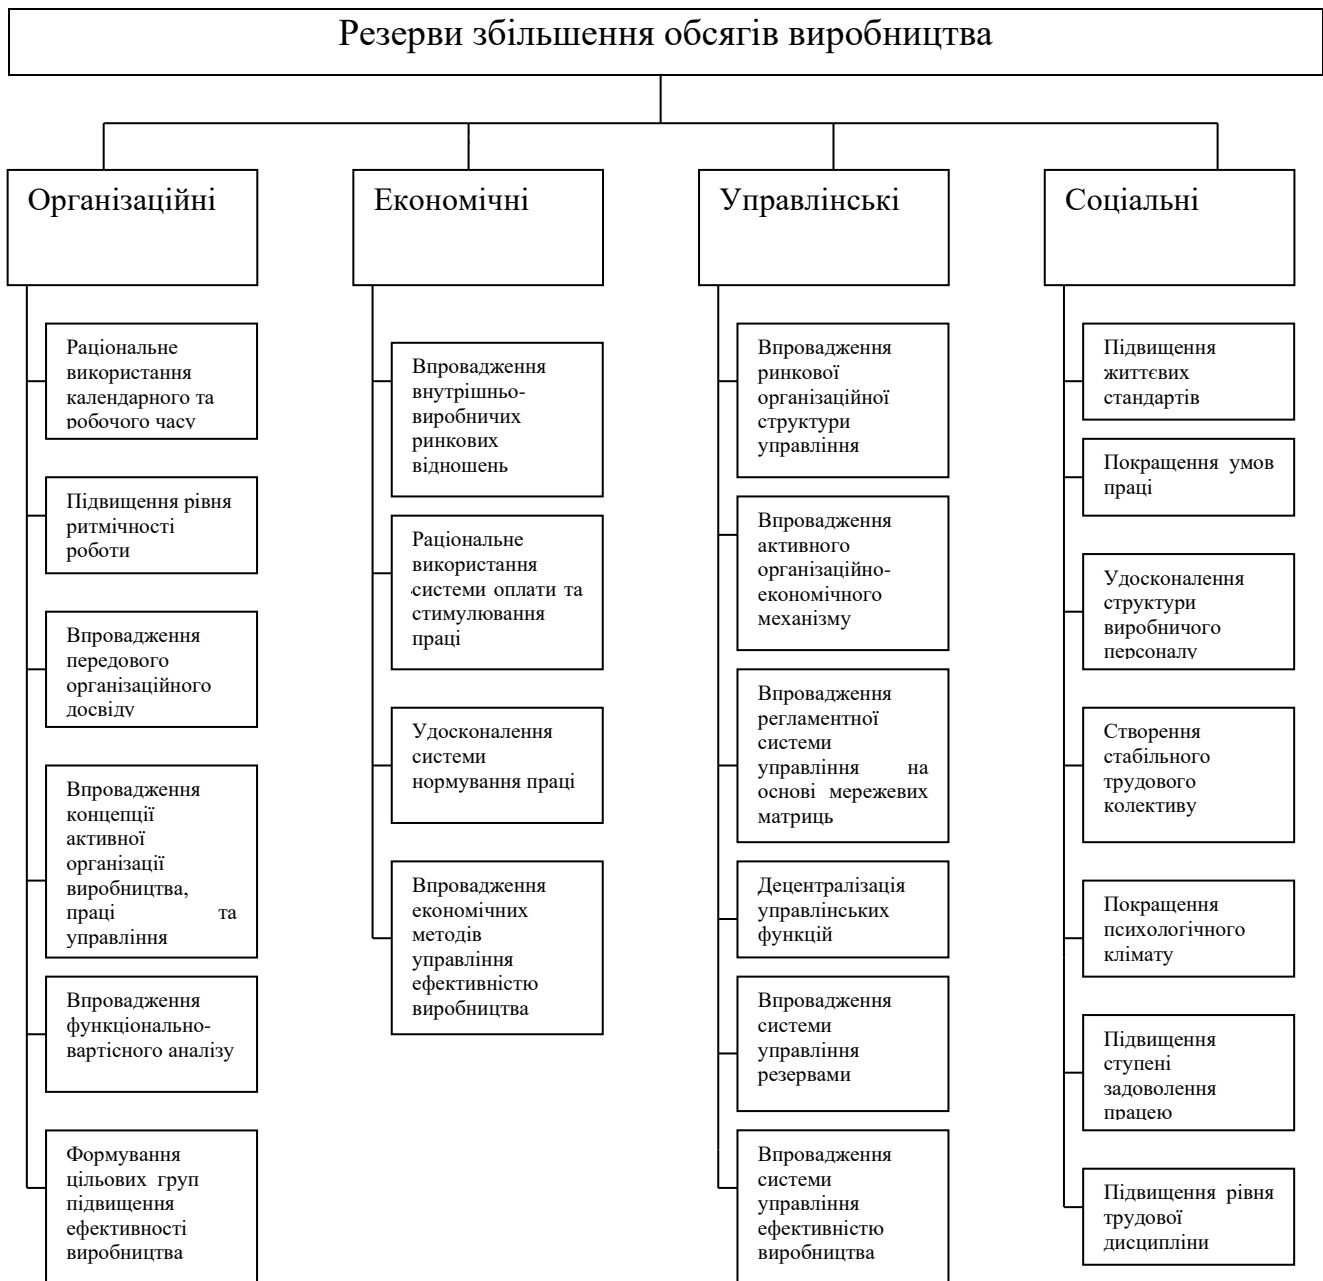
Резерви збільшення обсягів виробництва

Організаційні

Раціональне використання календарного та робочого часу

Підвищення рівня ритмічності роботи

Впровадження передового організаційного досвіду

Впровадження концепції активної організації виробництва, праці та управління

Впровадження функціонально-вартісного аналізу

Формування цільових груп підвищення ефективності виробництва

Економічні

Впровадження внутрішньо-виробничих ринкових відношень

Раціональне використання системи оплати та стимулювання праці

Удосконалення системи нормування праці

Впровадження економічних методів управління ефективністю виробництва

Управлінські

Впровадження ринкової організаційної структури управління

Впровадження активного організаційно-економічного механізму

Впровадження регламентної системи управління на основі мережевих матриць

Децентралізація управлінських функцій

Впровадження системи управління резервами

Впровадження системи управління ефективністю виробництва

Соціальні

Підвищення життєвих стандартів

Покращення умов праці

Удосконалення структури виробничого персоналу

Створення стабільного трудового колективу

Покращення психологічного клімату

Підвищення ступені задоволення працею

Підвищення рівня трудової дисципліни